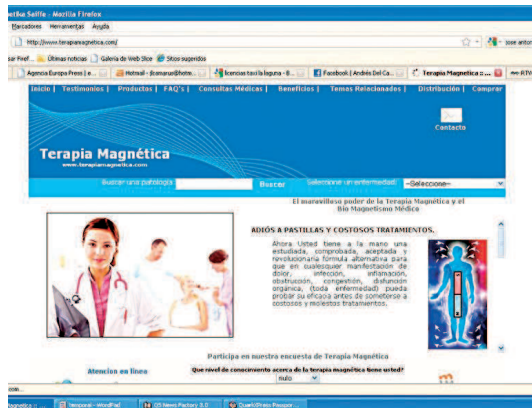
etha Selfie - Mozilla Firefox
Marcadores Herramientas Ayuda
http://www.terapiamagnetica.com/
jose antor
sar Pref... Últimas noticias Galería de Web Slice Sitios sugeridos
Agencia Europa Press | e... Hotmail - jlcmarun@hotm... licencias taxi la laguna - B... Facebook | Andrés Del Ca... Terapia Magnetica :: ... RTV

Inicio | Testimonios | Productos | FAQ's | Consultas Médicas | Beneficios | Temas Relacionados | Distribución | Comprar

Contacto

Terapia Magnética
www.terapiamagnetica.com

Buscar una patología Buscar Seleccione un enfermedad: --Seleccione--

El maravilloso poder de la Terapia Magnética y el Bio Magnetismo Médico

ADIÓS A PASTILLAS Y COSTOSOS TRATAMIENTOS.

Ahora Usted tiene a la mano una estudiada, comprobada, aceptada y revolucionaria fórmula alternativa para que en cualesquier manifestación de dolor, infección, inflamación, obstrucción, congestión, disfunción orgánica, (toda enfermedad) pueda probar su eficacia antes de someterse a costosos y molestos tratamientos.

Participa en nuestra encuesta de Terapia Magnética

Que nivel de conocimiento acerca de la terapia magnética tiene usted?
nulo

Atencion en linea

Magnetica :: ... Verpacat - WordPad QS News Factory 3.0 QuarkXPress Passport